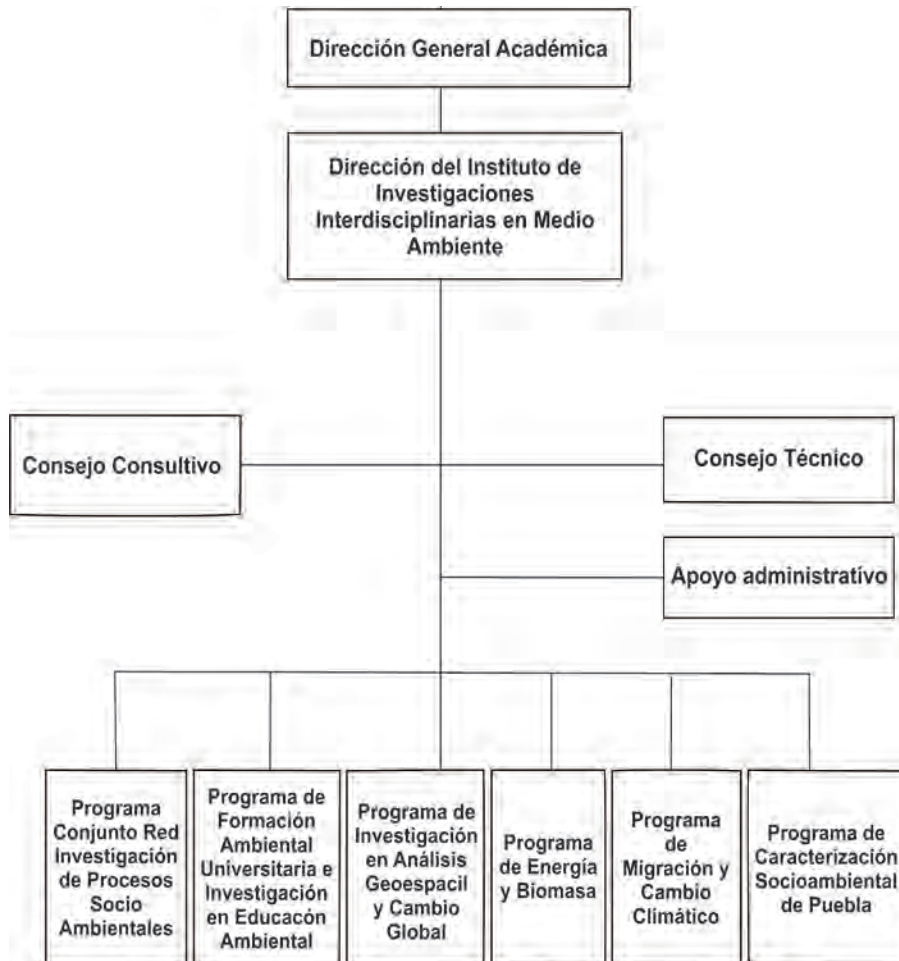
Dirección General Académica

Dirección del Instituto de Investigaciones Interdisciplinarias en Medio Ambiente

Consejo Consultivo

Consejo Técnico

Apoyo administrativo

Programa Conjunto Red Investigación de Procesos Socio Ambientales

Programa de Formación Ambiental Universitaria e Investigación en Educacón Ambiental

Programa de Investigación en Análisis Geoespacil y Cambio Global

Programa de Energía y Biomasa

Programa de Migración y Cambio Climático

Programa de Caracterización Socioambiental de Puebla